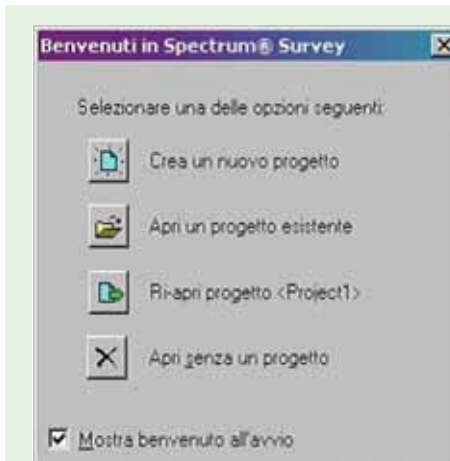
Benvenuti in Spectrum® Survey

Selezionare una delle opzioni seguenti:

Crea un nuovo progetto

Apri un progetto esistente

Ri-apri progetto <Project1>

Apri senza un progetto

Mostra benvenuto all'avvio